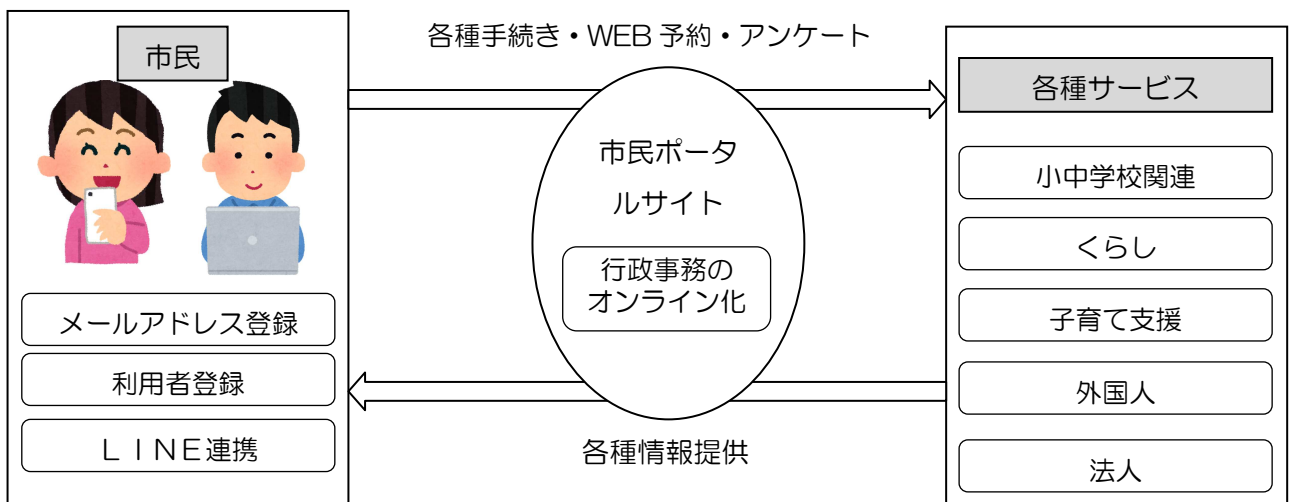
市民

メールアドレス登録

利用者登録

ＬＩＮＥ連携

各種手続き・WEB 予約・アンケート

市民ポータルサイト

行政事務のオンライン化

各種情報提供

各種サービス

小中学校関連

くらし

子育て支援

外国人

法人